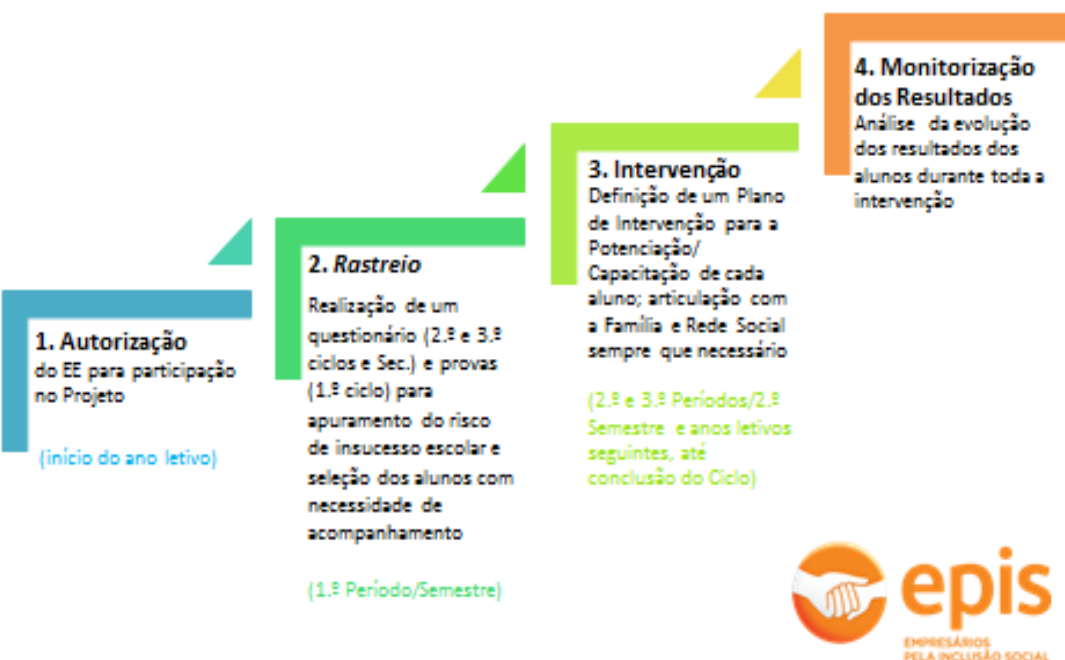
1. Autorização
do EE para participação no Projeto

(início do ano letivo)

2. Rastreio

Realização de um questionário (2.º e 3.º ciclos e Sec.) e provas (1.º ciclo) para apuramento do risco de insucesso escolar e seleção dos alunos com necessidade de acompanhamento

(1.º Período/Semestre)

3. Intervenção
Definição de um Plano de Intervenção para a Potenciação/ Capacitação de cada aluno; articulação com a Família e Rede Social sempre que necessário

(2.º e 3.º Períodos/2.º Semestre e anos letivos seguintes, até conclusão do Ciclo)

4. Monitorização dos Resultados
Análise da evolução dos resultados dos alunos durante toda a intervenção

epis
EMPRESÁRIOS PELA INCLUSÃO SOCIAL